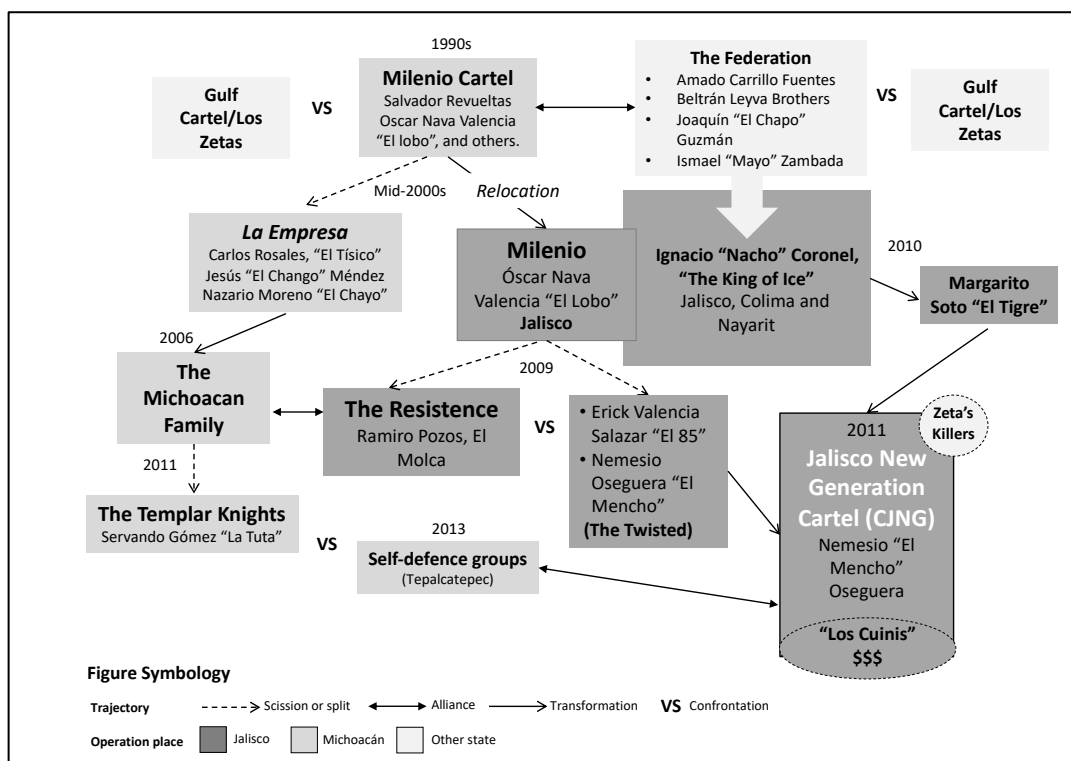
1990s

Gulf Cartel/Los Zetas

VS

Milenio Cartel
Salvador Revueltas
Oscar Nava Valencia
"El lobo", and others.

The Federation
• Amado Carrillo Fuentes
• Beltrán Leyva Brothers
• Joaquín "El Chapo" Guzmán
• Ismael "Mayo" Zambada

VS

Gulf Cartel/Los Zetas

Mid-2000s

Relocation

La Empresa
Carlos Rosales, "El Tísico"
Jesús "El Chango" Méndez
Nazario Moreno "El Chayo"

Milenio
Óscar Nava Valencia "El Lobo"
Jalisco

Ignacio "Nacho" Coronel, "The King of Ice"
Jalisco, Colima and Nayarit

2010

Margarito Soto "El Tigre"

2006

The Michoacan Family

2009

The Resistence
Ramiro Pozos, El Molca

VS

• Erick Valencia Salazar "El 85"
• Nemesio Oseguera "El Mencho"
(The Twisted)

Zeta's Killers

2011
Jalisco New Generation Cartel (CJNG)
Nemesio "El Mencho" Oseguera

2011

The Templar Knights
Servando Gómez "La Tuta"

VS

2013

Self-defence groups
(Tepalcatepec)

"Los Cuinis"
$$$

Figure Symbology

Trajectory — Scission or split — Alliance — Transformation — VS Confrontation

Operation place — Jalisco — Michoacán — Other state